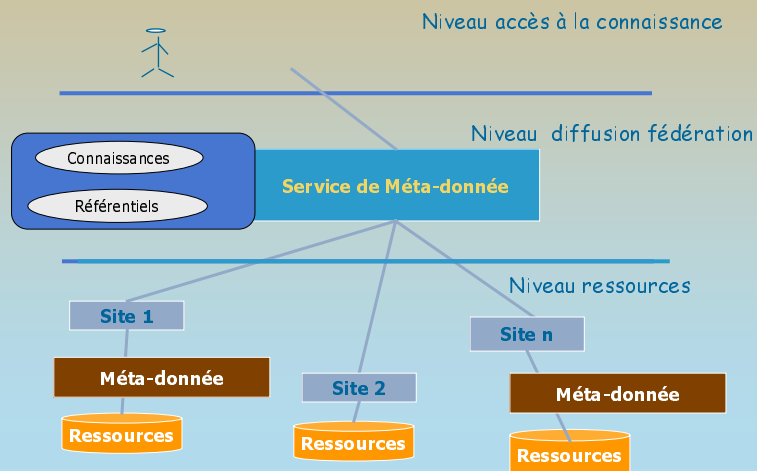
Niveau accès à la connaissance

Niveau diffusion fédération

Connaissances

Référentiels

Service de Méta-donnée

Niveau ressources

Site 1

Site n

Méta-donnée

Site 2

Méta-donnée

Ressources

Ressources

Ressources